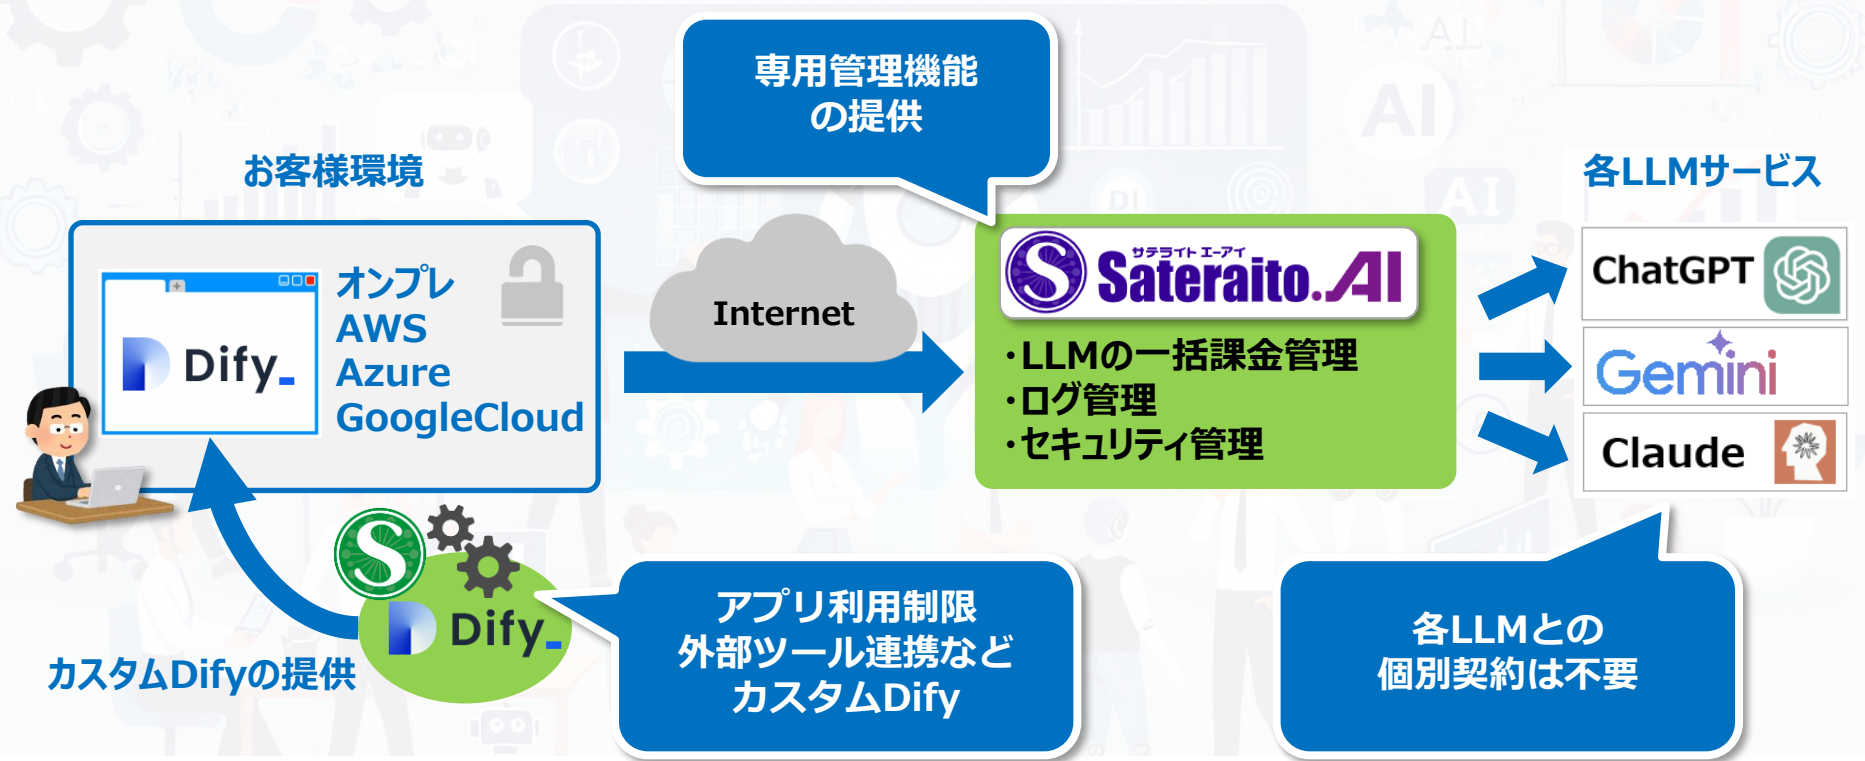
専用管理機能
の提供

お客様環境

Dify

オンプレ
AWS
Azure
GoogleCloud

Internet

サテライト エーアイ
Sateraito.AI

・LLMの一括課金管理
・ログ管理
・セキュリティ管理

各LLMサービス

ChatGPT

Gemini

Claude

Dify

カスタムDifyの提供

アプリ利用制限
外部ツール連携など
カスタムDify

各LLMとの
個別契約は不要